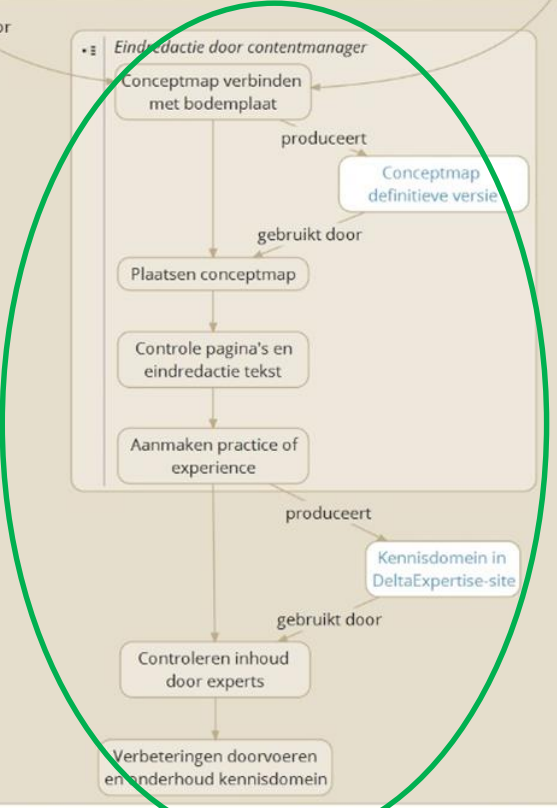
or

Eindredactie door contentmanager

Conceptmap verbinden met bodemplaat

produceert

Conceptmap definitieve versie

gebruikt door

Plaatsen conceptmap

Controle pagina's en eindredactie tekst

Aanmaken practice of experience

produceert

Kennisdomein in DeltaExpertise-site

gebruikt door

Controleren inhoud door experts

Verbeteringen doorvoeren en onderhoud kennisdomein